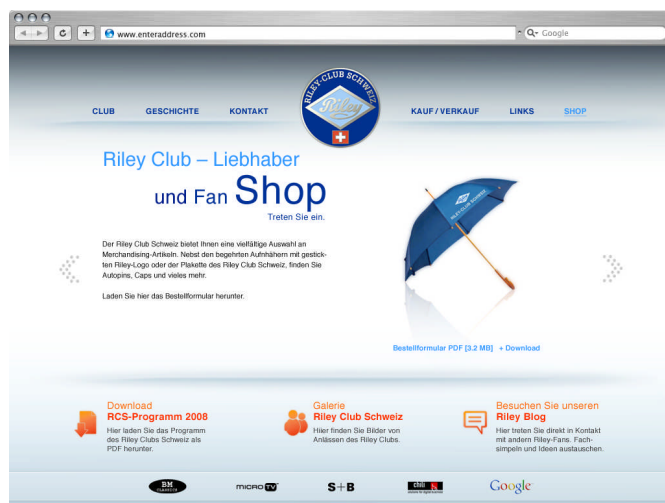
www.enteraddress.com

Q- Google

CLUB GESCHICHTE KONTAKT

RILEY-CLUB SCHWEIZ

Riley

KAUF / VERKAUF LINKS SHOP

Riley Club – Liebhaber und Fan Shop

Treten Sie ein.

Der Riley Club Schweiz bietet Ihnen eine vielfältige Auswahl an Merchandising-Artikeln. Nebst den begehrten Aufnähern mit gestickten Riley-Logo oder der Plakette des Riley Club Schweiz, finden Sie Autopins, Caps und vieles mehr.

Laden Sie hier das Bestellformular herunter.

RILEY-CLUB SCHWEIZ

Bestellformular PDF [3.2 MB] + Download

Download
RCS-Programm 2008
Hier laden Sie das Programm des Riley Clubs Schweiz als PDF herunter.

Galerie
Riley Club Schweiz
Hier finden Sie Bilder von Anlässen des Riley Clubs.

Besuchen Sie unseren
Riley Blog
Hier treten Sie direkt in Kontakt mit andern Riley-Fans. Fachsimpeln und Ideen austauschen.

BM

MICRO TV

S+B

chili

Google